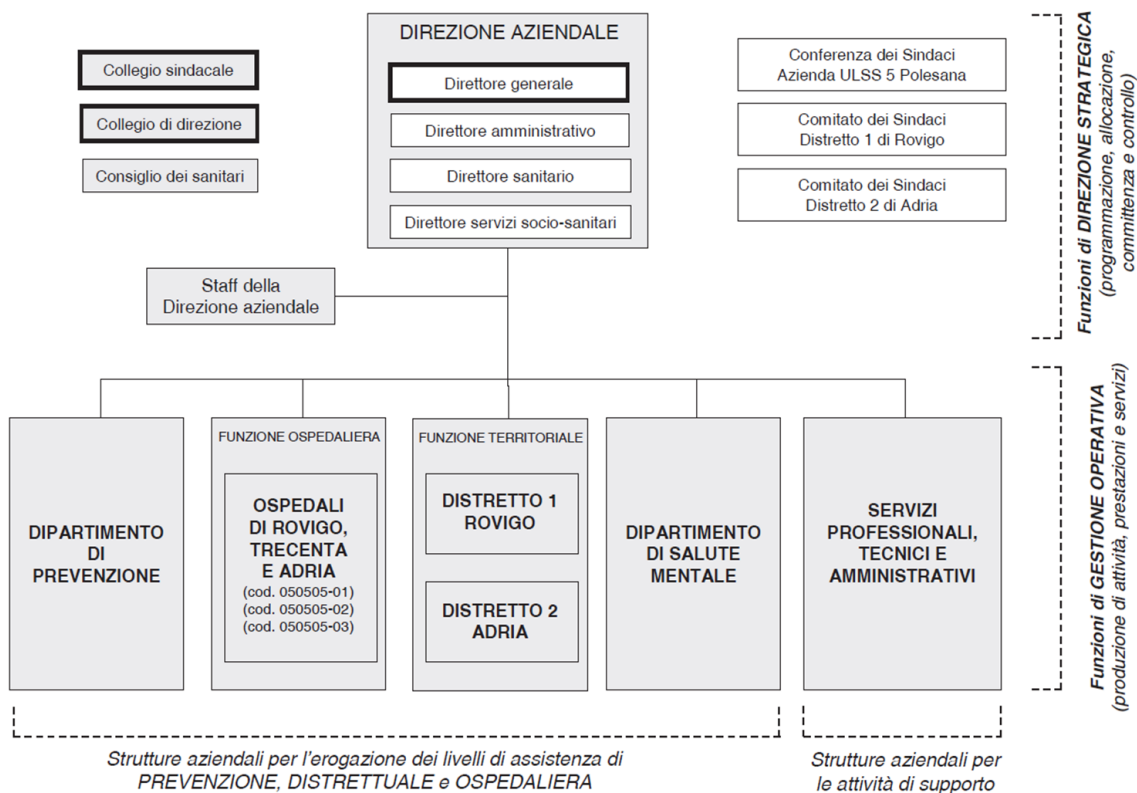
Collegio sindacale

Collegio di direzione

Consiglio dei sanitari

DIREZIONE AZIENDALE

Direttore generale

Direttore amministrativo

Direttore sanitario

Direttore servizi socio-sanitari

Conferenza dei Sindaci Azienda ULSS 5 Polesana

Comitato dei Sindaci Distretto 1 di Rovigo

Comitato dei Sindaci Distretto 2 di Adria

Funzioni di DIREZIONE STRATEGICA (programmazione, allocazione, committenza e controllo)

Staff della Direzione aziendale

DIPARTIMENTO DI PREVENZIONE

FUNZIONE OSPEDALIERA

OSPEDALI DI ROVIGO, TRECENTA E ADRIA
(cod. 050505-01)
(cod. 050505-02)
(cod. 050505-03)

FUNZIONE TERRITORIALE

DISTRETTO 1 ROVIGO

DISTRETTO 2 ADRIA

DIPARTIMENTO DI SALUTE MENTALE

SERVIZI PROFESSIONALI, TECNICI E AMMINISTRATIVI

Funzioni di GESTIONE OPERATIVA (produzione di attività, prestazioni e servizi)

Strutture aziendali per l'erogazione dei livelli di assistenza di PREVENZIONE, DISTRETTUALE e OSPEDALIERA

Strutture aziendali per le attività di supporto